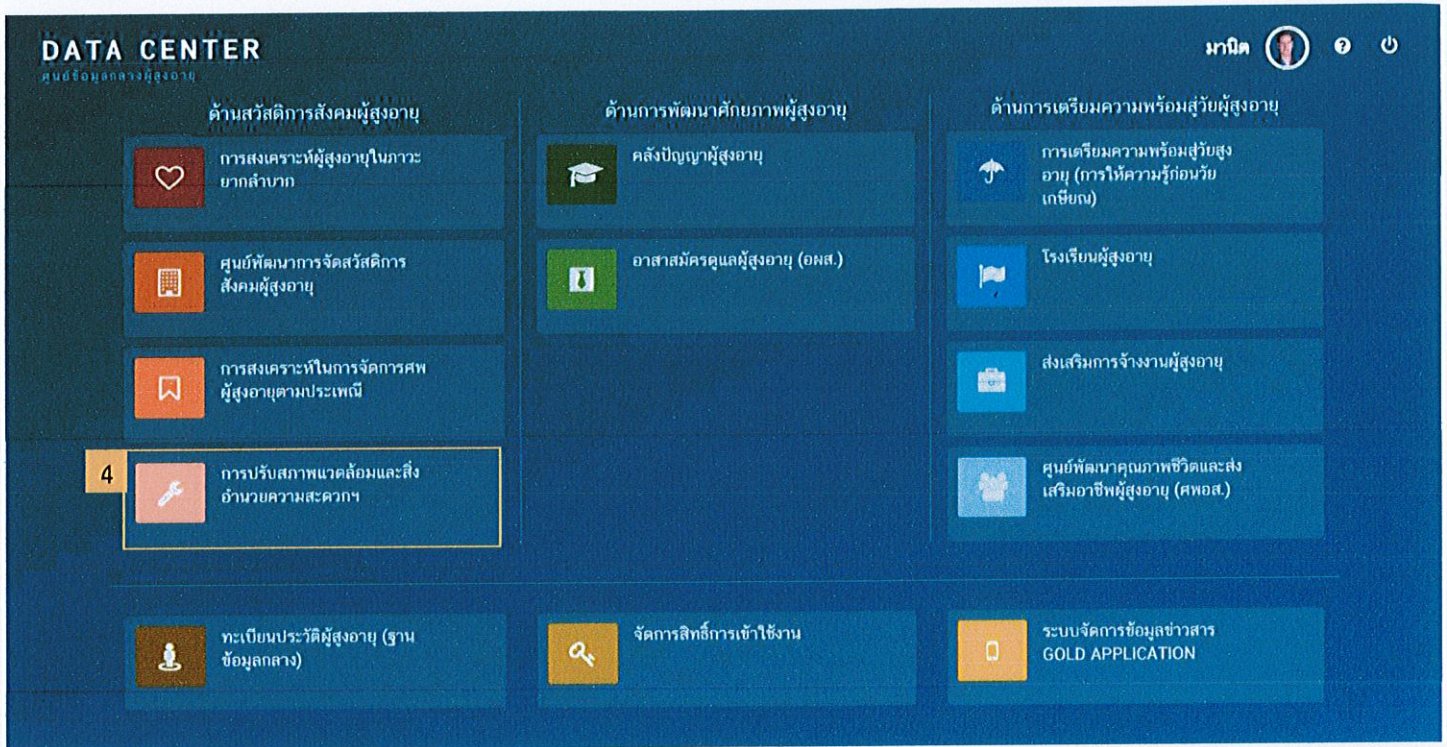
DATA CENTER
ศูนย์ข้อมูลกลางผู้สูงอายุ

มานิต

ด้านสวัสดิการสังคมผู้สูงอายุ

การสงเคราะห์ผู้สูงอายุในภาวะยากลำบาก

ศูนย์พัฒนาการจัดสวัสดิการสังคมผู้สูงอายุ

การสงเคราะห์ในการจัดการศพผู้สูงอายุตามประเพณี

4

การปรับสภาพแวดล้อมและสิ่งอำนวยความสะดวกฯ

ด้านการพัฒนาศักยภาพผู้สูงอายุ

คลังปัญญาผู้สูงอายุ

อาสาสมัครดูแลผู้สูงอายุ (อผส.)

ด้านการเตรียมความพร้อมสู่วัยผู้สูงอายุ

การเตรียมความพร้อมสู่วัยสูงอายุ (การให้ความรู้ก่อนวัยเกษียณ)

โรงเรียนผู้สูงอายุ

ส่งเสริมการจ้างงานผู้สูงอายุ

ศูนย์พัฒนาคุณภาพชีวิตและส่งเสริมอาชีพผู้สูงอายุ (ศพอส.)

ทะเบียนประวัติผู้สูงอายุ (ฐานข้อมูลกลาง)

จัดการสิทธิ์การเข้าใช้งาน

ระบบจัดการข้อมูลข่าวสาร GOLD APPLICATION